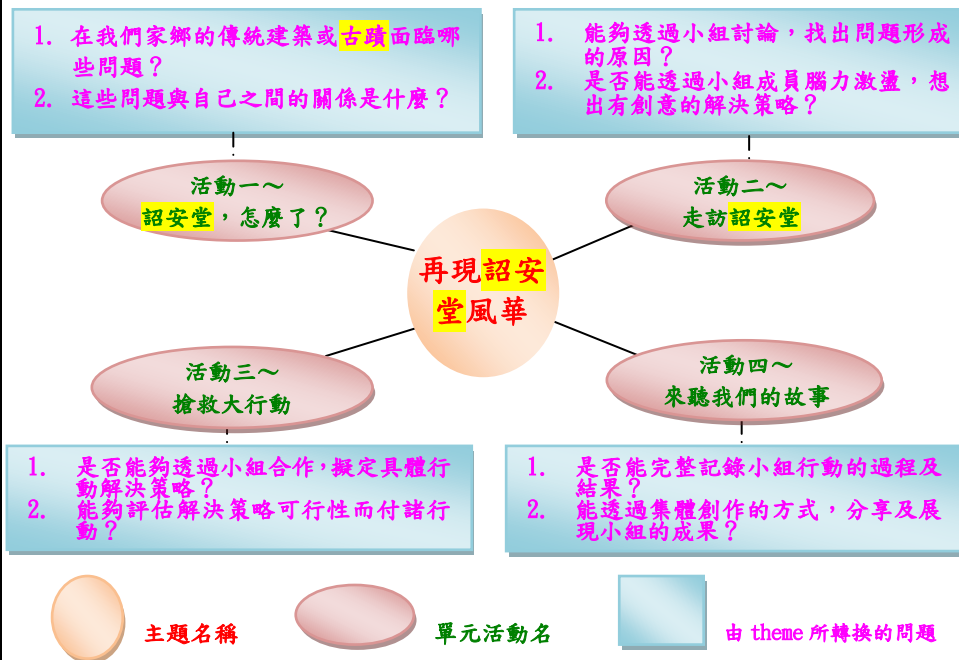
1. 在我們家鄉的傳統建築或古蹟面臨哪些問題？
2. 這些問題與自己之間的關係是什麼？

1. 能夠透過小組討論，找出問題形成的原因？
2. 是否能透過小組成員腦力激盪，想出有創意的解決策略？

活動一～
詔安堂，怎麼了？

活動二～
走訪詔安堂

再現詔安堂風華

活動三～
搶救大行動

活動四～
來聽我們的故事

1. 是否能夠透過小組合作，擬定具體行動解決策略？
2. 能夠評估解決策略可行性而付諸行動？

1. 是否能完整記錄小組行動的過程及結果？
2. 能透過集體創作的方式，分享及展現小組的成果？

主題名稱

單元活動名

由 theme 所轉換的問題